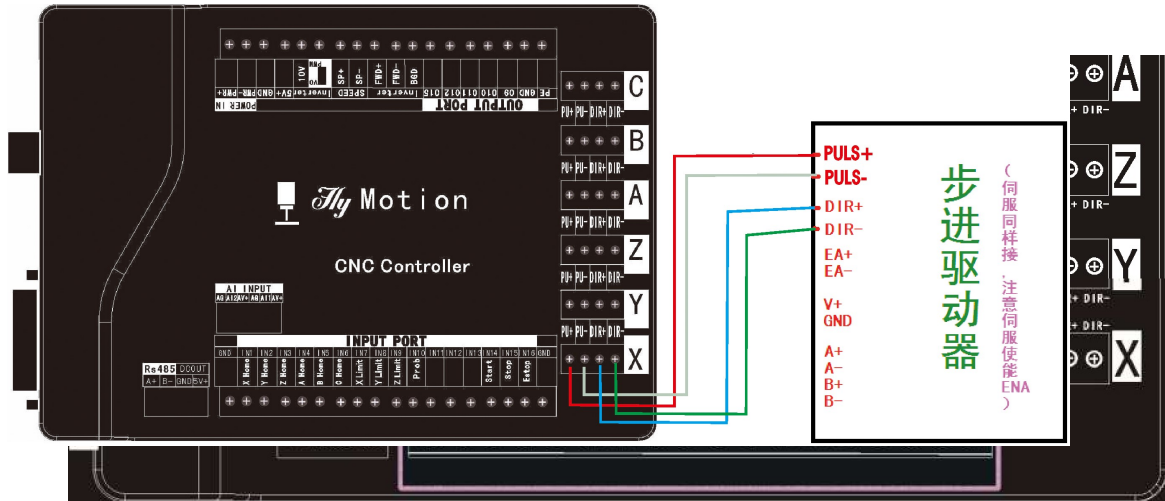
POWER IN
PE GND O9 O10 O11 O12 O15 Inverter FWD- FWD+ SPEED SP- SP+ Inverter 5V+ 10V GND PWR- PWR+
BGD
OUTPUT PORT

C
PU+ PU- DIR+ DIR-
B
PU+ PU- DIR+ DIR-
A
PU+ PU- DIR+ DIR-
Z
PU+ PU- DIR+ DIR-
Y
PU+ PU- DIR+ DIR-
X

Hy Motion

CNC Controller

AI INPUT
AG AI2 AV+ AG AI1 AV+

INPUT PORT
GND IN1 IN2 IN3 IN4 IN5 IN6 IN7 IN8 IN9 IN10 IN11 IN12 IN13 IN14 IN15 IN16 GND
X Home Y Home Z Home A Home B Home C Home X Limit Y Limit Z Limit Prob Start Stop Estop

Rs485 DCOUT
A+ B- GND 5V+

PULS+
PULS-
DIR+
DIR-
EA+
EA-
V+
GND
A+
A-
B+
B-

步进驱动器

（伺服同样接，注意伺服使能ENA）

A
+ DIR-
Z
+ DIR-
Y
+ DIR-
+ DIR-
X